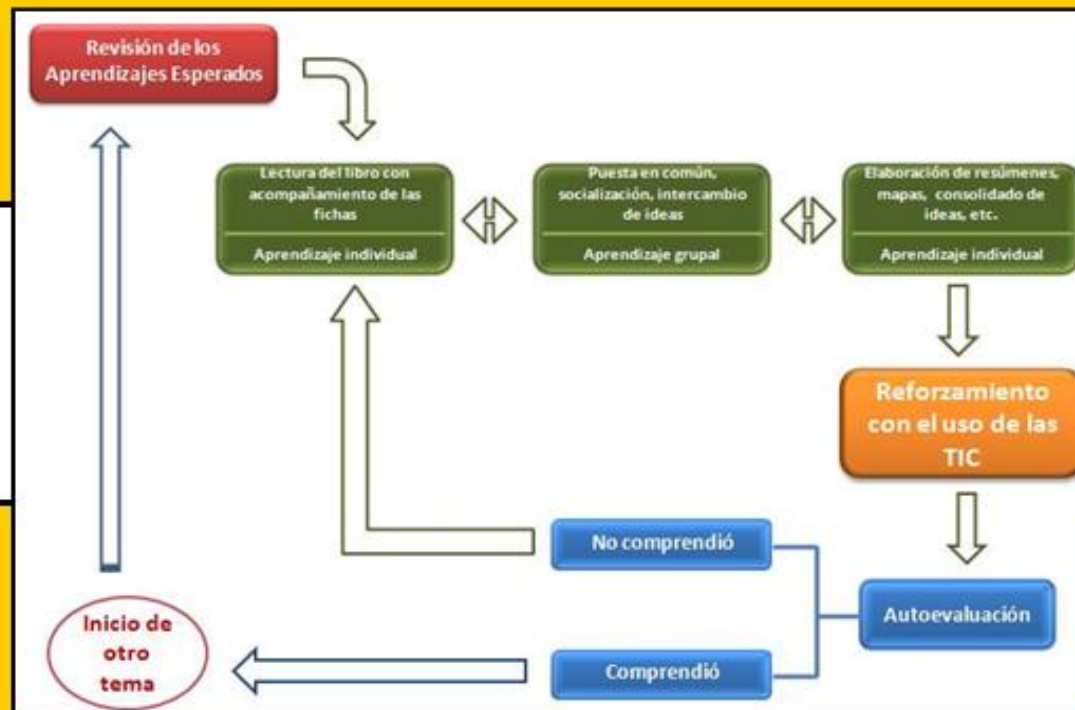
Revisión de los Aprendizajes Esperados

Lectura del libro con acompañamiento de las fichas

Aprendizaje individual

Puesta en común, socialización, intercambio de ideas

Aprendizaje grupal

Elaboración de resúmenes, mapas, consolidado de ideas, etc.

Aprendizaje individual

Reforzamiento con el uso de las TIC

No comprendió

Autoevaluación

Comprendió

Inicio de otro tema